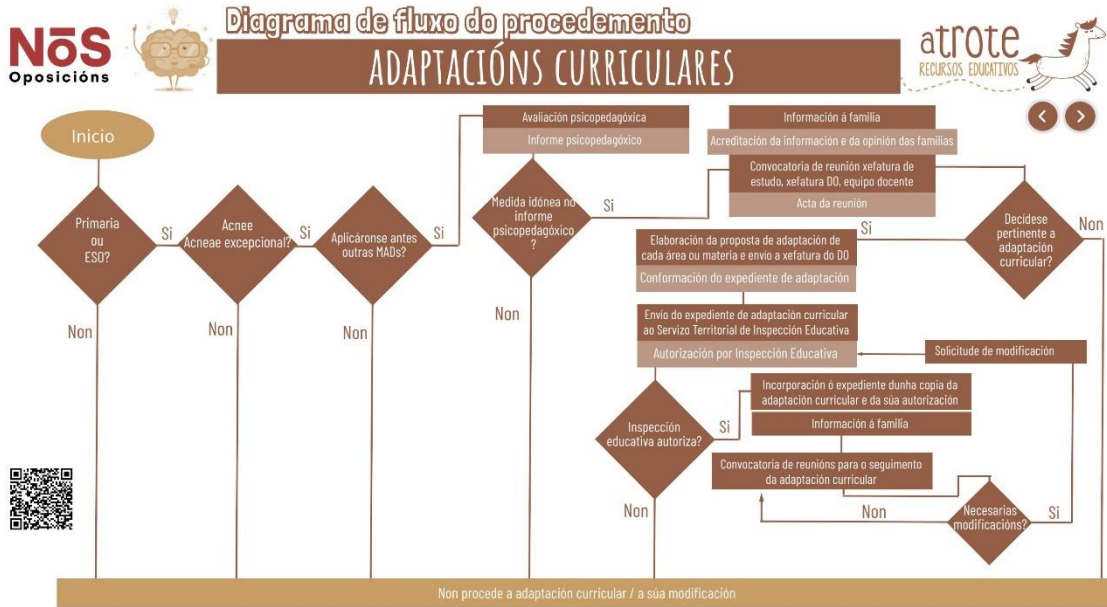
NōS Oposicións

Diagrama de fluxo do procedemento

ADAPTACIÓNS CURRICULARES

atrote RECURSOS EDUCATIVOS

Inicio

Primaria ou ESO?

Si

Non

Acnee Acneae excepcional?

Si

Non

Aplicáronse antes outras MADs?

Si

Non

Avaliación psicopedagóxica

Informe psicopedagóxico

Medida idónea no informe psicopedagóxico ?

Si

Non

Información á familia

Acreditación da información e da opinión das familias

Convocatoria de reunión xefatura de estudo, xefatura DO, equipo docente

Acta da reunión

Decídese pertinente a adaptación curricular?

Si

Non

Elaboración da proposta de adaptación de cada área ou materia e envío a xefatura do DO

Conformación do expediente de adaptación

Envío do expediente de adaptación curricular ao Servizo Territorial de Inspección Educativa

Autorización por Inspección Educativa

Solicitude de modificación

Inspección educativa autoriza?

Si

Non

Incorporación ó expediente dunha copia da adaptación curricular e da súa autorización

Información á familia

Convocatoria de reunións para o seguimento da adaptación curricular

Necesarias modificacións?

Non

Si

Non procede a adaptación curricular / a súa modificación